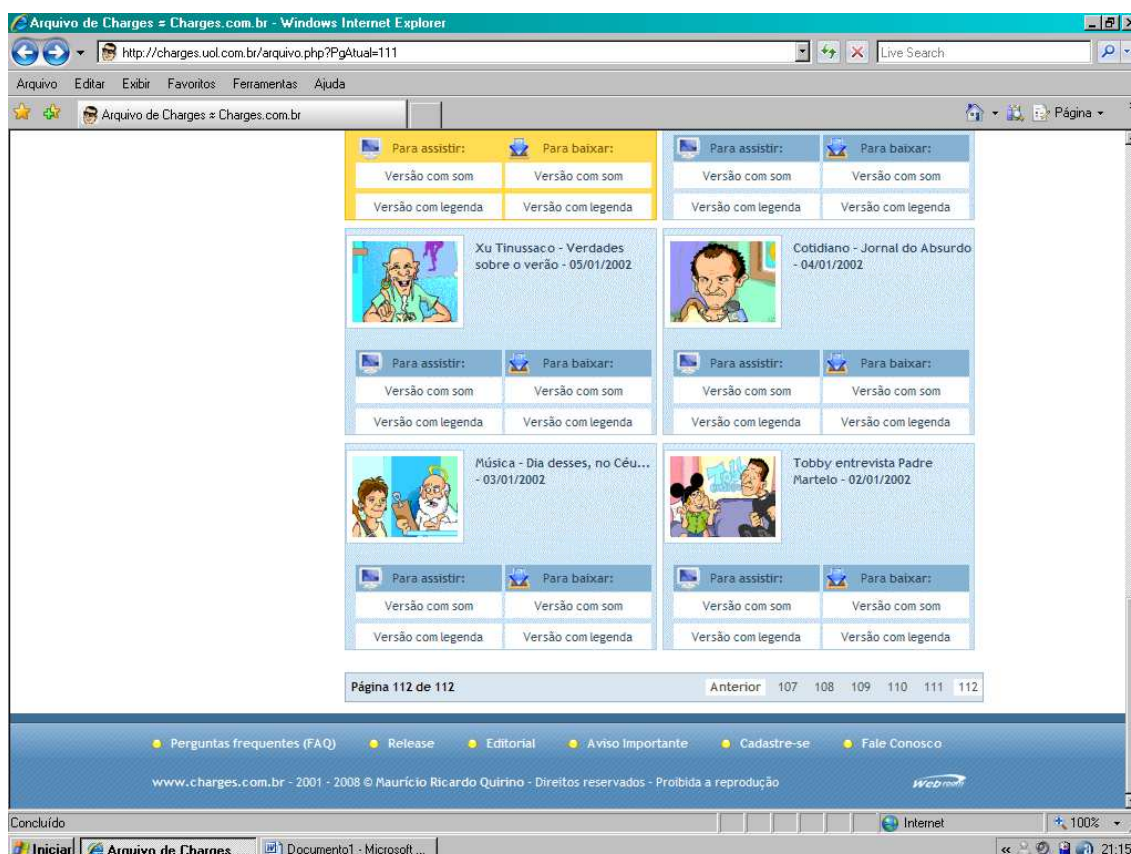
Arquivo de Charges = Charges.com.br - Windows Internet Explorer

http://charges.uol.com.br/arquivo.php?PgAtual=111

Live Search

Arquivo Editar Exibir Favoritos Ferramentas Ajuda

Arquivo de Charges = Charges.com.br

Página

| Para assistir: | Para baixar: | Para assistir: | Para baixar: |
|---|---|---|---|
| Versão com som | Versão com som | Versão com som | Versão com som |
| Versão com legenda | Versão com legenda | Versão com legenda | Versão com legenda |

Xu Tinussaco - Verdades sobre o verão - 05/01/2002

Cotidiano - Jornal do Absurdo - 04/01/2002

| Para assistir: | Para baixar: | Para assistir: | Para baixar: |
|---|---|---|---|
| Versão com som | Versão com som | Versão com som | Versão com som |
| Versão com legenda | Versão com legenda | Versão com legenda | Versão com legenda |

Música - Dia desses, no Céu... - 03/01/2002

Tobby entrevista Padre Martelo - 02/01/2002

| Para assistir: | Para baixar: | Para assistir: | Para baixar: |
|---|---|---|---|
| Versão com som | Versão com som | Versão com som | Versão com som |
| Versão com legenda | Versão com legenda | Versão com legenda | Versão com legenda |

Página 112 de 112

Anterior 107 108 109 110 111 112

Perguntas frequentes (FAQ) Release Editorial Aviso Importante Cadastre-se Fale Conosco

www.charges.com.br - 2001 - 2008 © Maurício Ricardo Quirino - Direitos reservados - Proibida a reprodução

Webrom

Concluído

Internet

100%

Iniciar Arquivo de Charges Documento1 - Microsoft ...

21:15